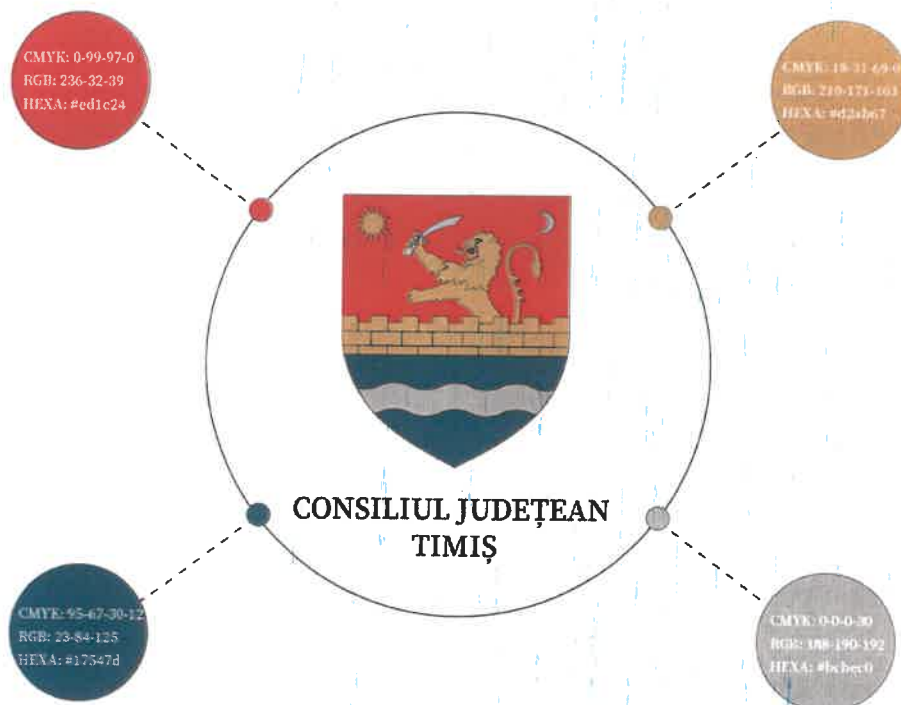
CMYK: 0-99-97-0
RGB: 236-32-39
HEXA: #ed1c24

CMYK: 18-31-69-0
RGB: 210-171-103
HEXA: #d2ab67

CONSILIUL JUDEȚEAN TIMIȘ

CMYK: 95-67-30-12
RGB: 23-84-125
HEXA: #17547d

CMYK: 0-0-0-30
RGB: 188-190-192
HEXA: #bcbec0